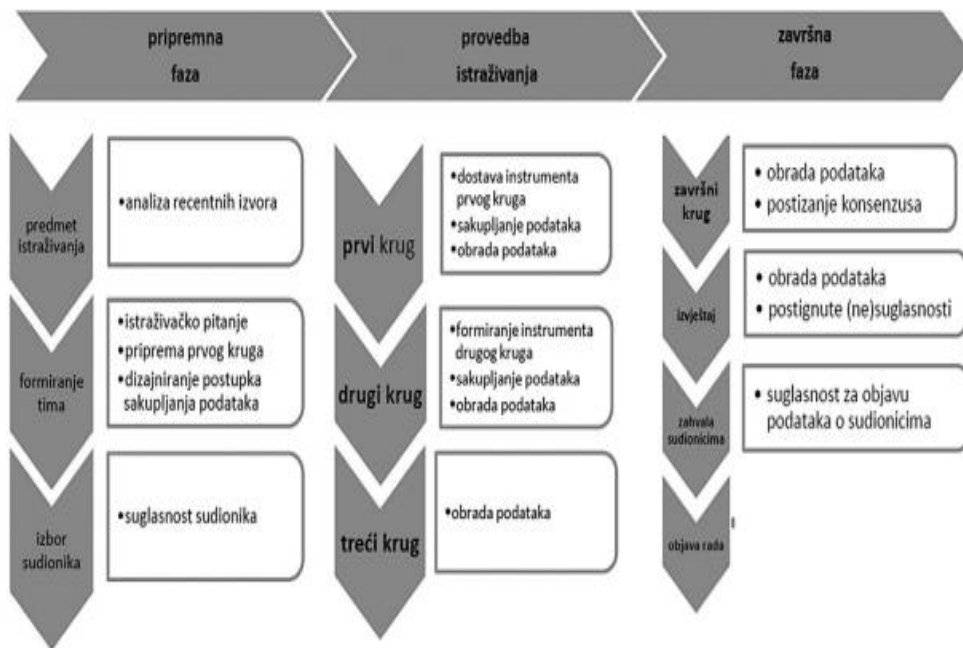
pripremna faza

provedba istraživanja

završna faza

predmet istraživanja

•analiza recentnih izvora

formiranje tima

•istraživačko pitanje
•priprema prvog kruga
•dizajniranje postupka sakupljanja podataka

izbor sudionika

•suglasnost sudionika

prvi krug

•dostava instrumenta prvog kruga
•sakupljanje podataka
•obrada podataka

drugi krug

•formiranje instrumenta drugog kruga
•sakupljanje podataka
•obrada podataka

treći krug

•obrada podataka

završni krug

• obrada podataka
• postizanje konsenzusa

izvještaj

• obrada podataka
• postignute (ne)suglasnosti

zahvala sudionicima

• suglasnost za objavu podataka o sudionicima

objava rada